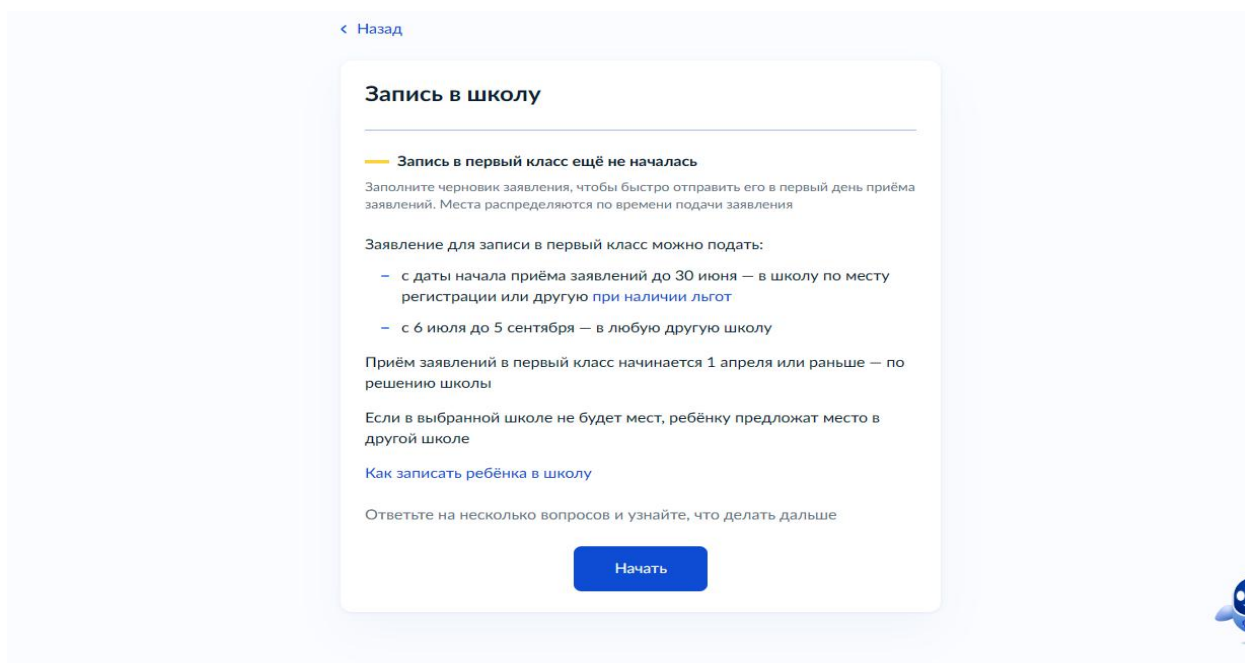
‹ Назад

Запись в школу

Запись в первый класс ещё не началась

Заполните черновик заявления, чтобы быстро отправить его в первый день приёма заявлений. Места распределяются по времени подачи заявления

Заявление для записи в первый класс можно подать:

– с даты начала приёма заявлений до 30 июня — в школу по месту регистрации или другую при наличии льгот

– с 6 июля до 5 сентября — в любую другую школу

Приём заявлений в первый класс начинается 1 апреля или раньше — по решению школы

Если в выбранной школе не будет мест, ребёнку предложат место в другой школе

Как записать ребёнка в школу

Ответьте на несколько вопросов и узнайте, что делать дальше

Начать